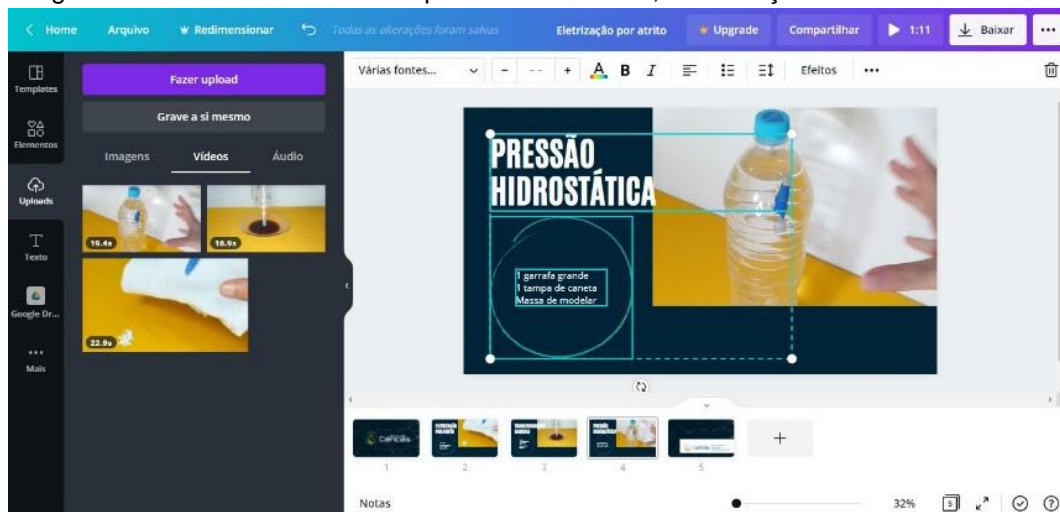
< Home Arquivo Redimensionar Todas as alterações foram salvas Eletrização por atrito Upgrade Compartilhar 1:11 Baixar ...

Templates
Elementos
Uploads
Texto
Google Dr...
Mais

Fazer upload
Grave a si mesmo
Imagens Vídeos Áudio

10.4s
10.9s
22.9s

Várias fontes... - -- + A B I Efeitos ...

PRESSÃO HIDROSTÁTICA

1 garrafa grande
1 tampa de caneta
Massa de modelar

+

1 2 3 4 5

Notas 32% 5